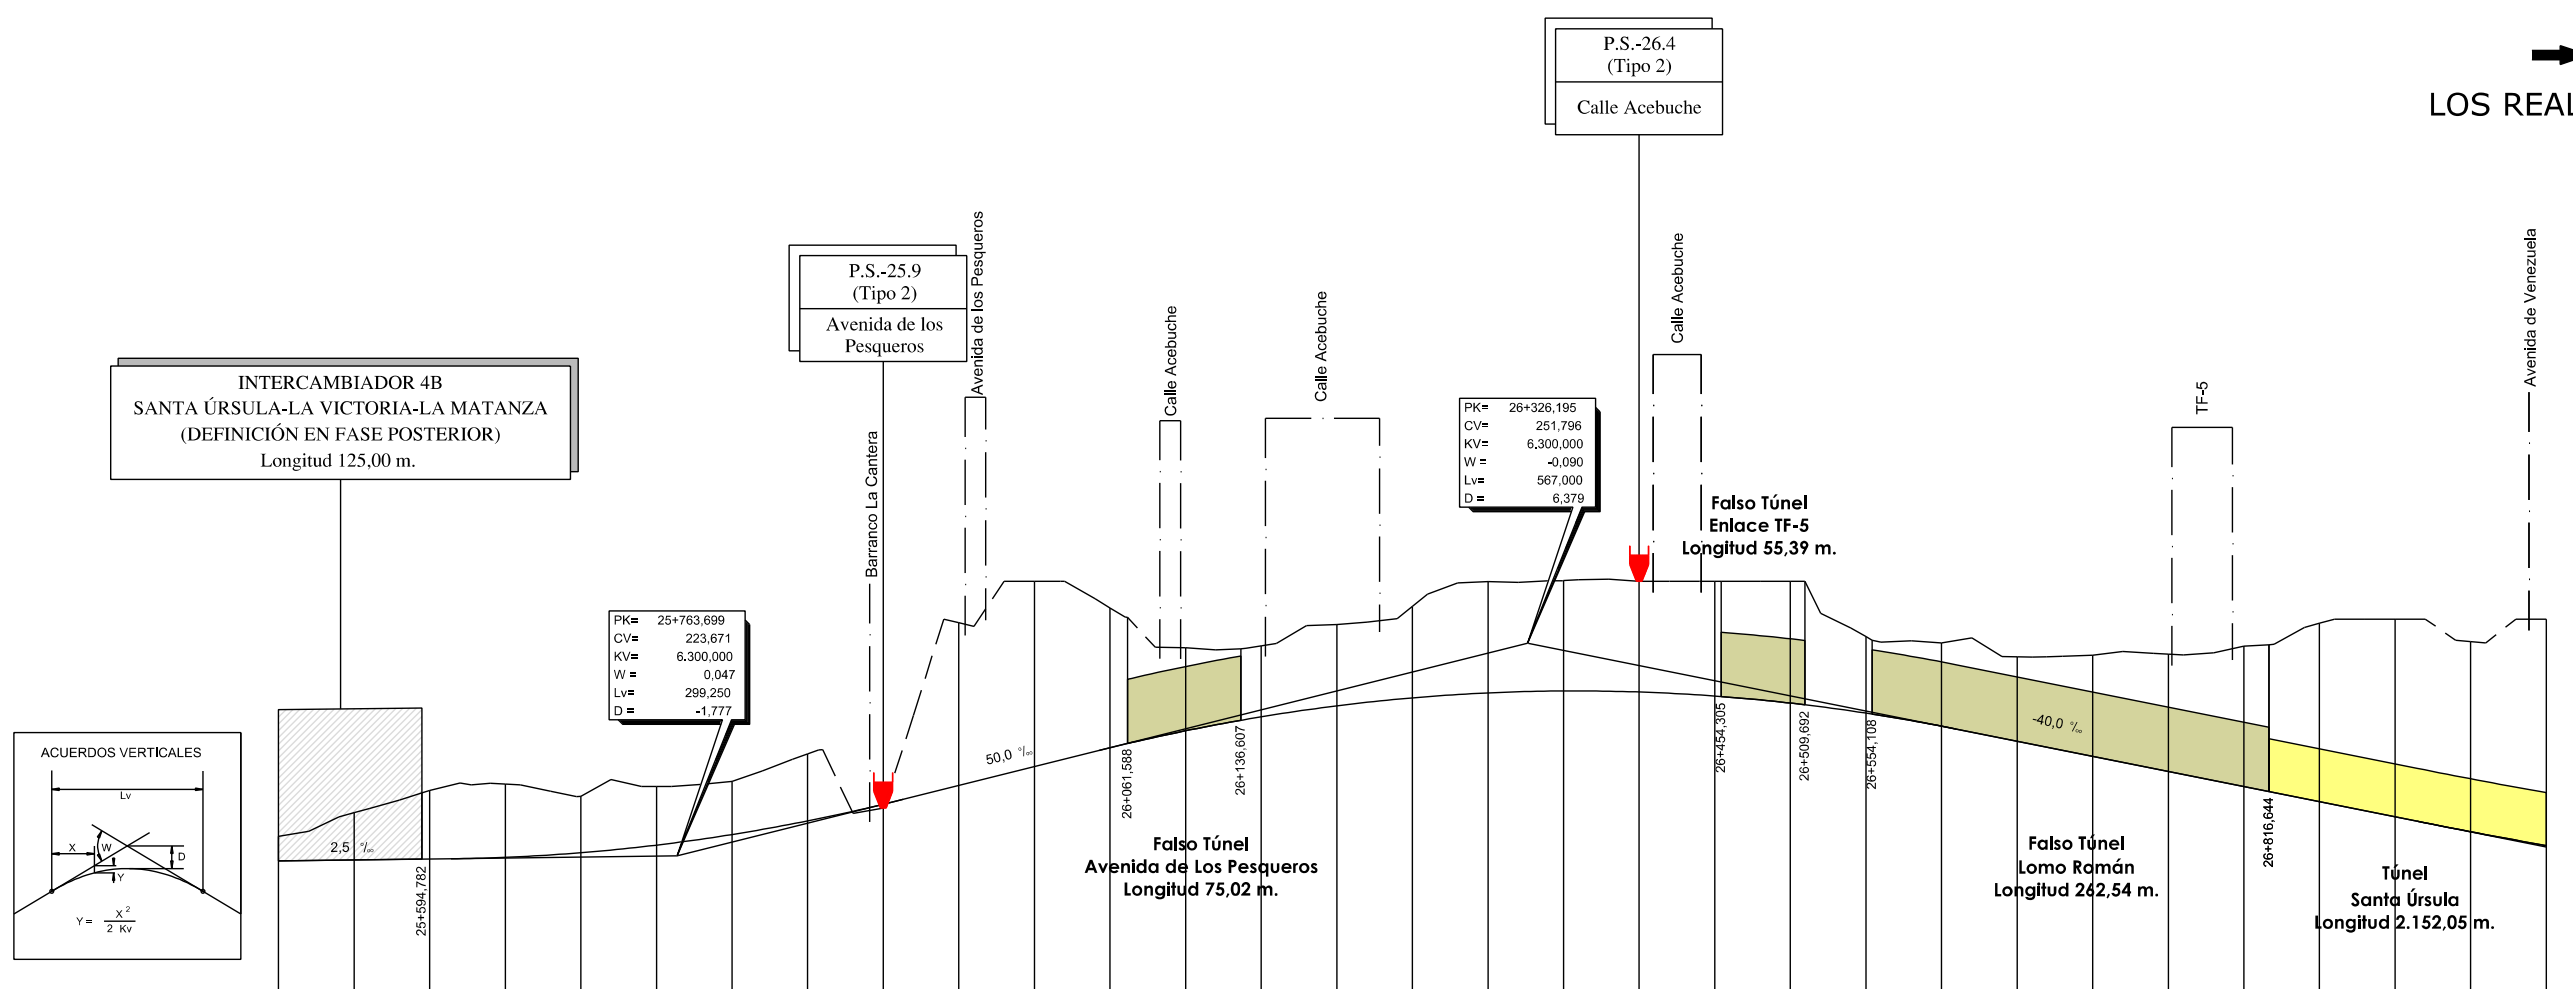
P.S.-26.4
(Tipo 2)
Calle Acebuche

LOS REAL

P.S.-25.9
(Tipo 2)
Avenida de los Pesqueros

Avenida de los Pesqueros

Calle Acebuche

Calle Acebuche

Calle Acebuche

Avenida de Venezuela

INTERCAMBIADOR 4B
SANTA ÚRSULA-LA VICTORIA-LA MATANZA
(DEFINICIÓN EN FASE POSTERIOR)
Longitud 125,00 m.

PK= 26+326,195
CV= 251,796
KV= 6,300,000
W = -0,090
Lv= 567,000
D = 6,379

TF-5

Falso Túnel
Enlace TF-5
Longitud 55,39 m.

Barranco La Cantera

PK= 25+763,699
CV= 223,671
KV= 6.300,000
W = 0,047
Lv= 299,250
D = -1,777

50,0 ‰

-40,0 ‰

ACUERDOS VERTICALES
Lv
X
W
D
Y
$Y = \frac{X^2}{2\ Kv}$

2,5 ‰

25+594,782

26+061,588

26+136,607

26+454,305

26+509,692

26+554,108

26+816,644

Falso Túnel
Avenida de Los Pesqueros
Longitud 75,02 m.

Falso Túnel
Lomo Román
Longitud 262,54 m.

Túnel
Santa Úrsula
Longitud 2.152,05 m.